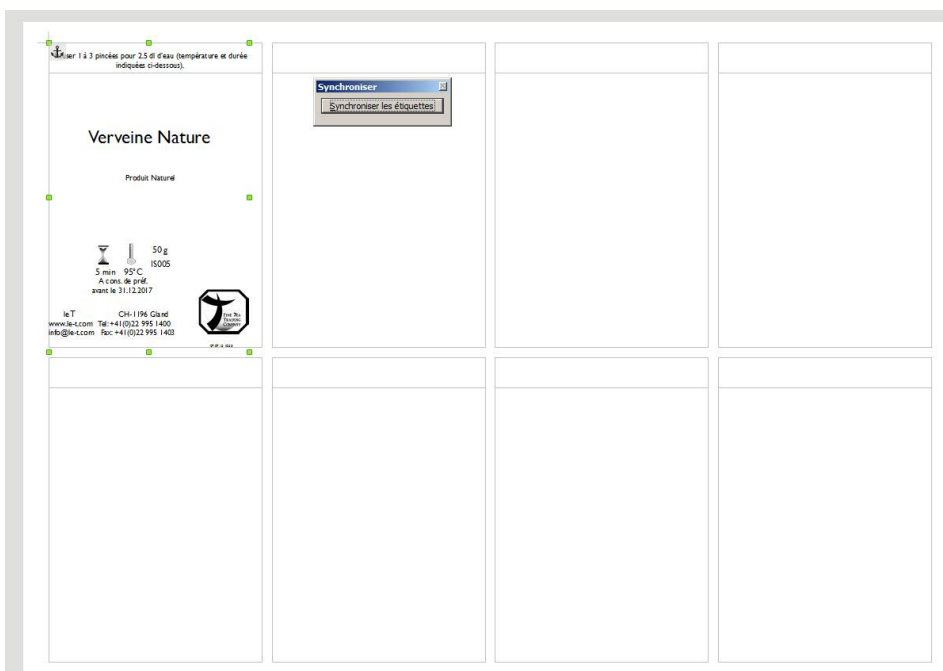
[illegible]ser 1 à 3 pincées pour 2.5 dl d'eau (température et durée indiquées ci-dessous).

Synchroniser

Synchroniser les étiquettes

Verveine Nature

Produit Naturel

50 g
IS005

5 min 95°C
A cons. de préf.
avant le 31.12.2017

leT CH-1196 Gland
www.le-t.com Tel: +41(0)22 995 1400
info@le-t.com Fax: +41(0)22 995 1403

THE TEA TRADING COMPANY

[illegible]